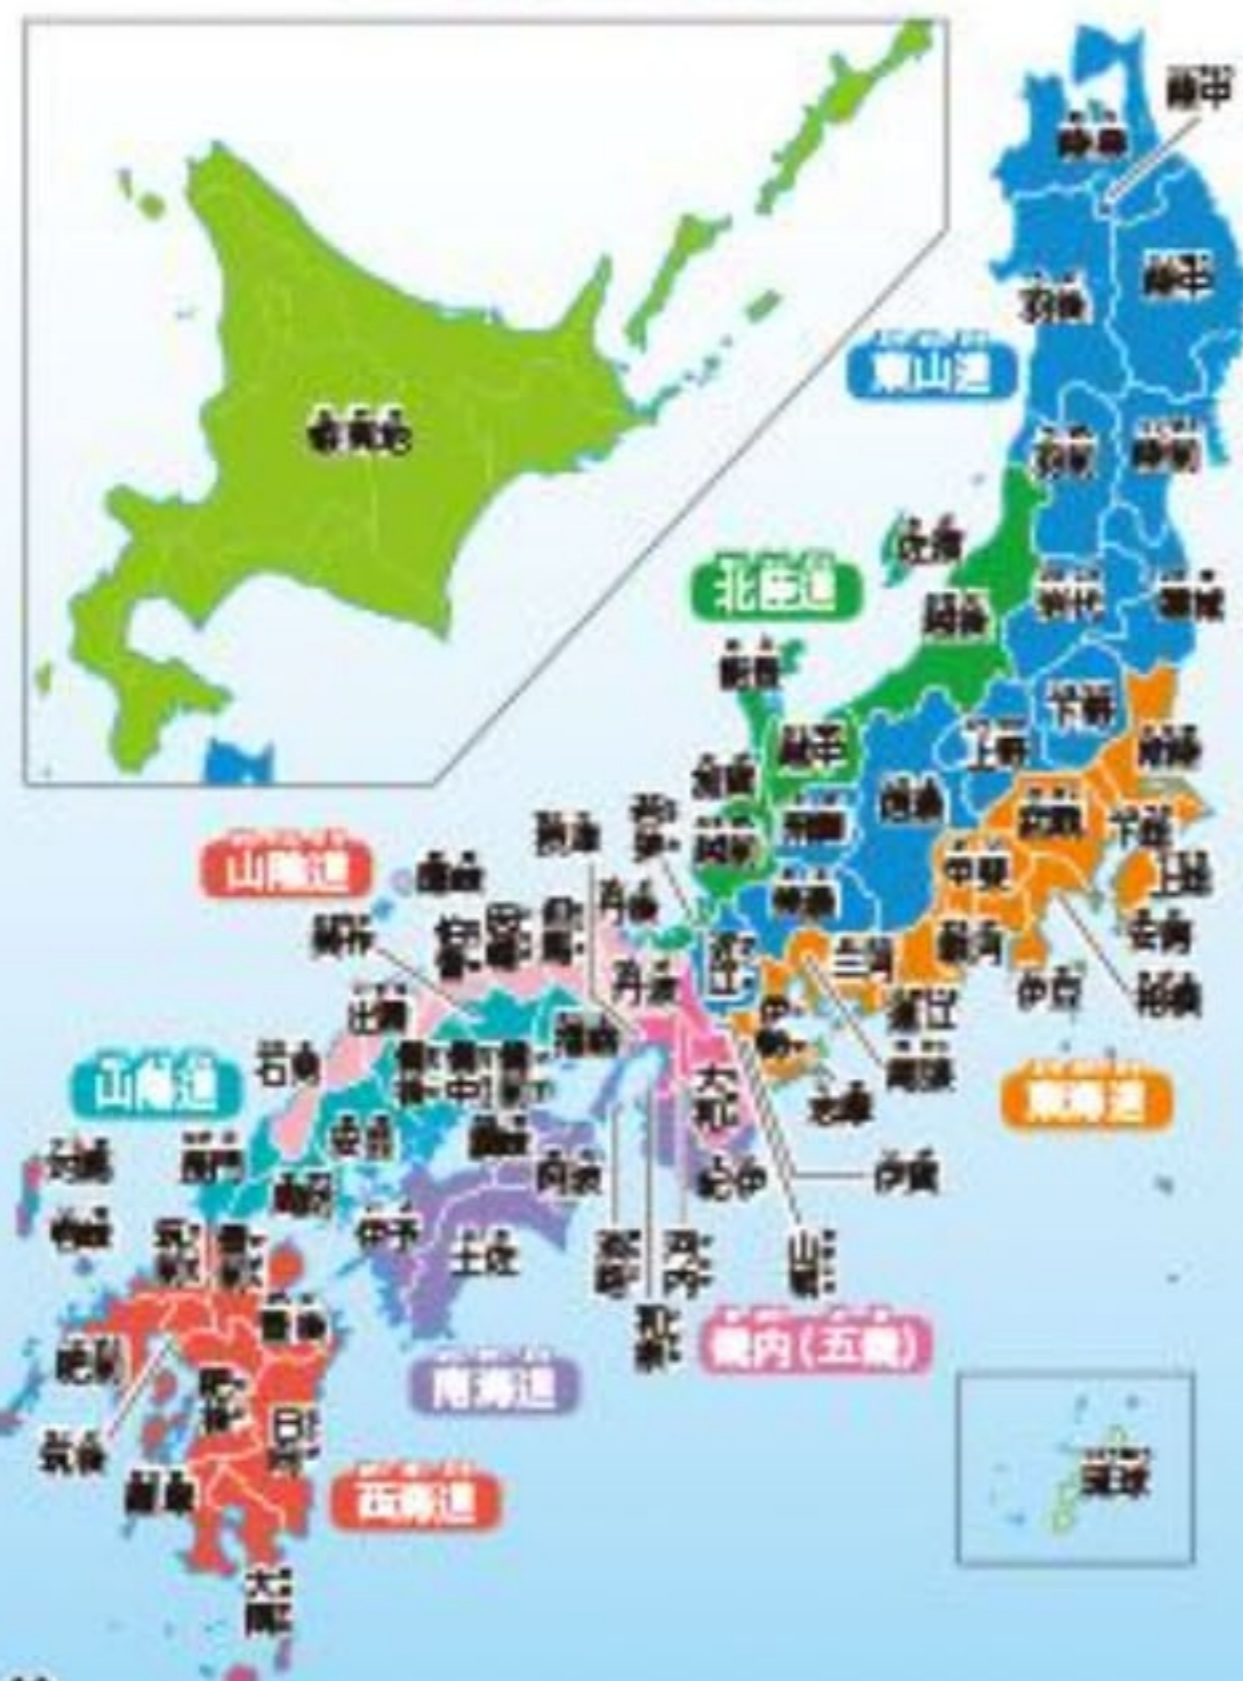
陸中
陸奥
陸中
羽後
東山道
羽前
陸前
佐渡
北陸道
越後
岩代
磐城
能登
下野
越中
上野
常陸
加賀
飛騨
信濃
武蔵
下総
越前
若狭
甲斐
上総
山陽道
隠岐
但馬
丹後
美濃
安房
長門
伯耆
美作
播磨
丹波
近江
三河
駿河
相模
伊豆
出雲
備前
遠江
尾張
東海道
石見
備後
備中
摂津
大和
志摩
山陰道
安芸
讃岐
周防
阿波
紀伊
伊勢
対馬
豊前
伊予
土佐
淡路
河内
山城
壱岐
筑前
豊後
和泉
畿内(五畿)
肥前
肥後
南海道
筑後
日向
薩摩
西海道
大隅
琉球
蝦夷地